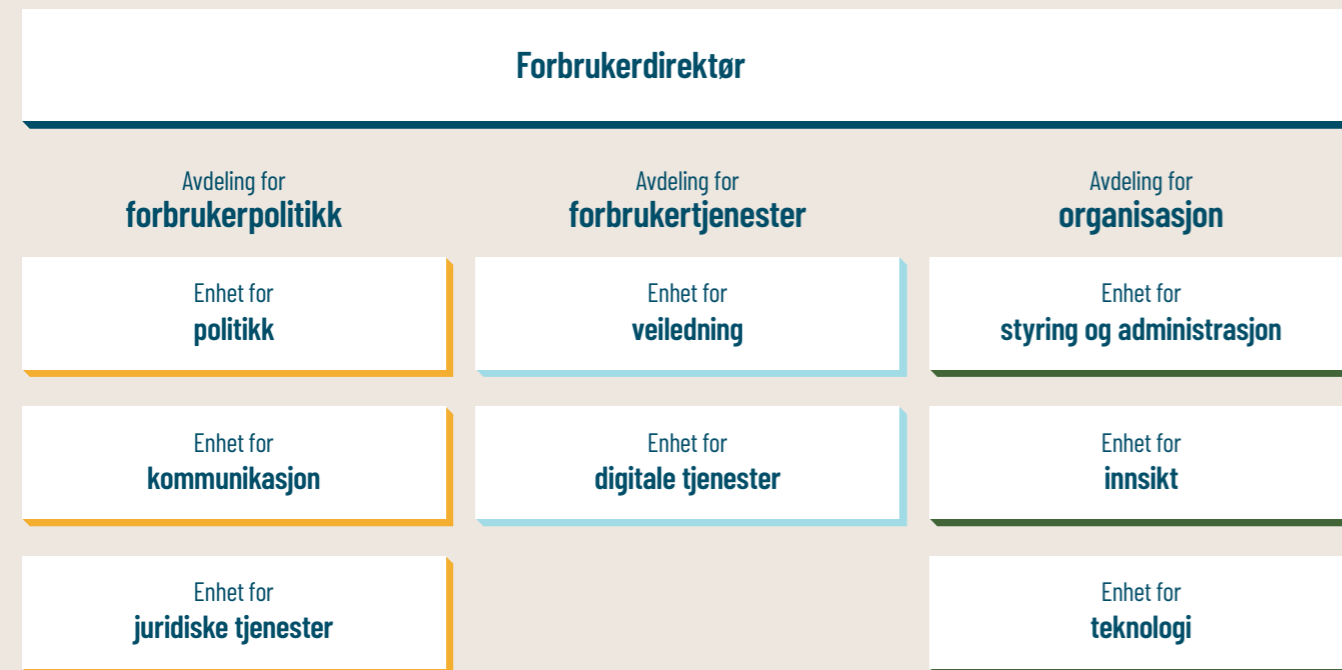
Forbrukerdirektør

Avdeling for
forbrukerpolitikk

Enhet for
politikk

Enhet for
kommunikasjon

Enhet for
juridiske tjenester

Avdeling for
forbrukertjenester

Enhet for
veiledning

Enhet for
digitale tjenester

Avdeling for
organisasjon

Enhet for
styring og administrasjon

Enhet for
innsikt

Enhet for
teknologi